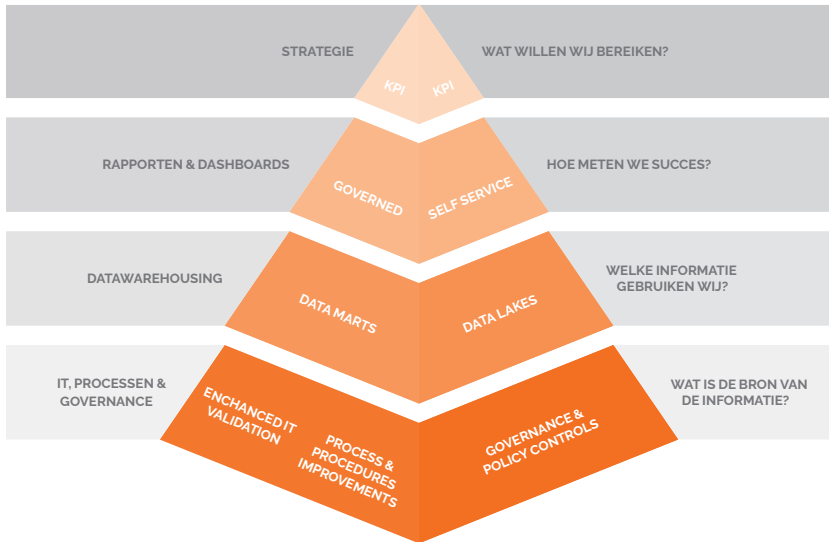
STRATEGIE

KPI KPI

WAT WILLEN WIJ BEREIKEN?

RAPPORTEN & DASHBOARDS

GOVERNED SELF SERVICE

HOE METEN WE SUCCES?

DATAWAREHOUSING

DATA MARTS DATA LAKES

WELKE INFORMATIE GEBRUIKEN WIJ?

IT, PROCESSEN & GOVERNANCE

ENCHANCED IT VALIDATION

PROCESS & PROCEDURES IMPROVEMENTS

GOVERNANCE & POLICY CONTROLS

WAT IS DE BRON VAN DE INFORMATIE?